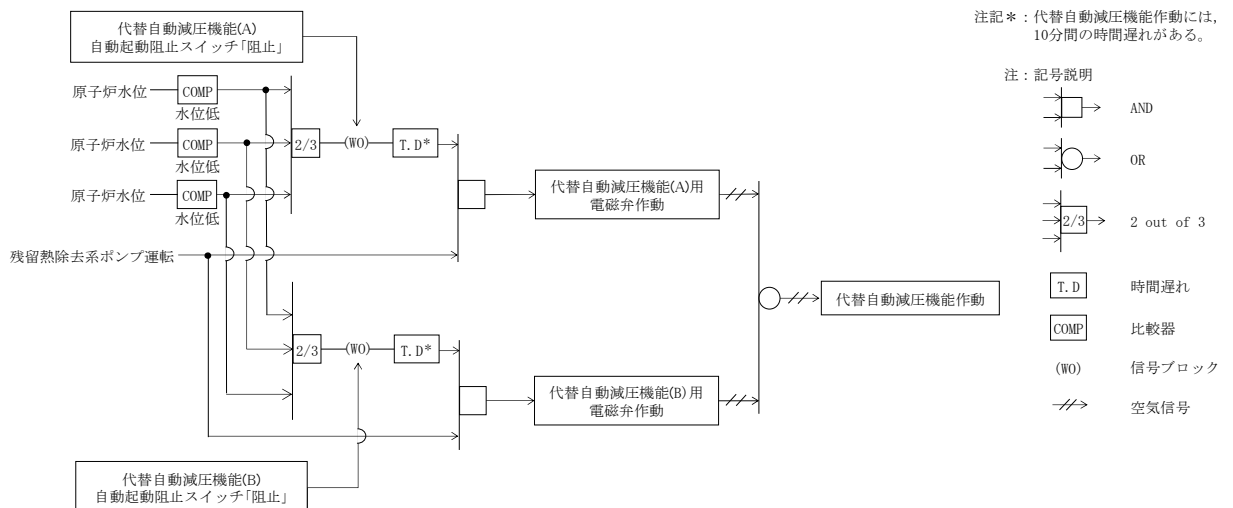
代替自動減圧機能(A)
自動起動阻止スイッチ「阻止」

注記＊：代替自動減圧機能作動には，10分間の時間遅れがある。

注：記号説明

AND

OR

2/3 2 out of 3

T.D 時間遅れ

COMP 比較器

(WO) 信号ブロック

空気信号

原子炉水位 COMP 水位低

原子炉水位 COMP 水位低

原子炉水位 COMP 水位低

2/3 (WO) T.D*

代替自動減圧機能(A)用
電磁弁作動

残留熱除去系ポンプ運転

代替自動減圧機能作動

2/3 (WO) T.D*

代替自動減圧機能(B)用
電磁弁作動

代替自動減圧機能(B)
自動起動阻止スイッチ「阻止」